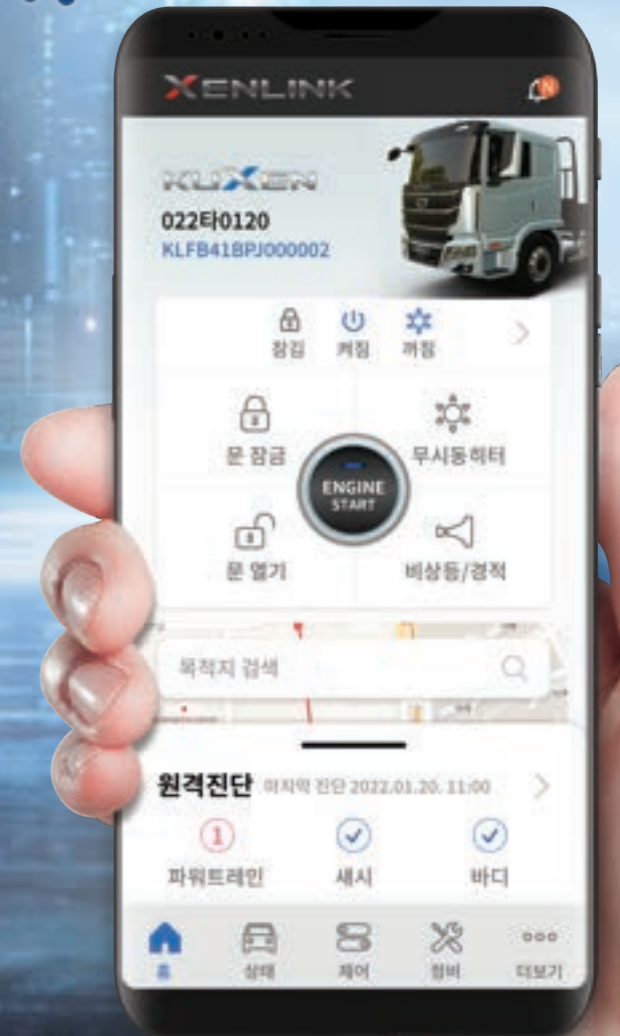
XENLINK

N

KUXEN

022타0120
KLFB41BPJ000002

잠김 켜짐 꺼짐

문 잠금

무시동히터

ENGINE START

문 열기

비상등/경적

목적지 검색

원격진단 마지막 진단 2022.01.20. 11:00

1
파워트레인

섀시

바디

홈 상태 제어 정비 더보기